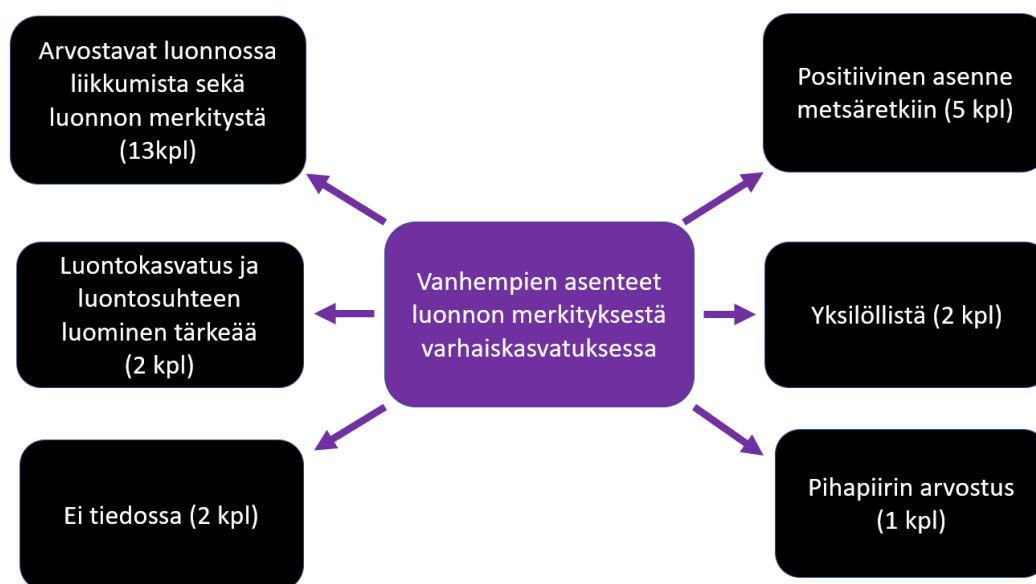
Arvostavat luonnossa liikkumista sekä luonnon merkitystä (13kpl)

Positiivinen asenne metsäretkiin (5 kpl)

Luontokasvatus ja luontosuhteen luominen tärkeää (2 kpl)

Vanhempien asenteet luonnon merkityksestä varhaiskasvatuksessa

Yksilöllistä (2 kpl)

Ei tiedossa (2 kpl)

Pihapiirin arvostus (1 kpl)